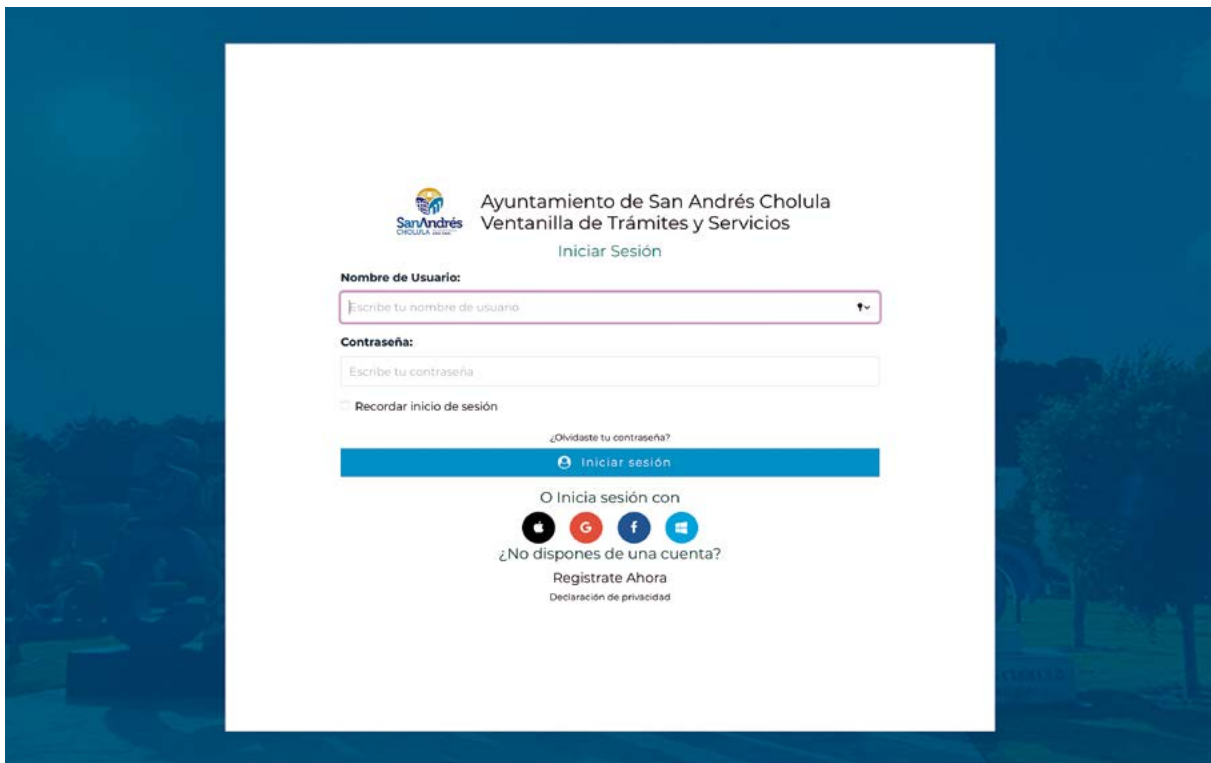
SanAndrés CHOLULA

Ayuntamiento de San Andrés Cholula
Ventanilla de Trámites y Servicios

Iniciar Sesión

Nombre de Usuario:

Escribe tu nombre de usuario

Contraseña:

Escribe tu contraseña

Recordar inicio de sesión

¿Olvidaste tu contraseña?

Iniciar sesión

O Inicia sesión con

G f

¿No dispones de una cuenta?

Registrate Ahora

Declaración de privacidad